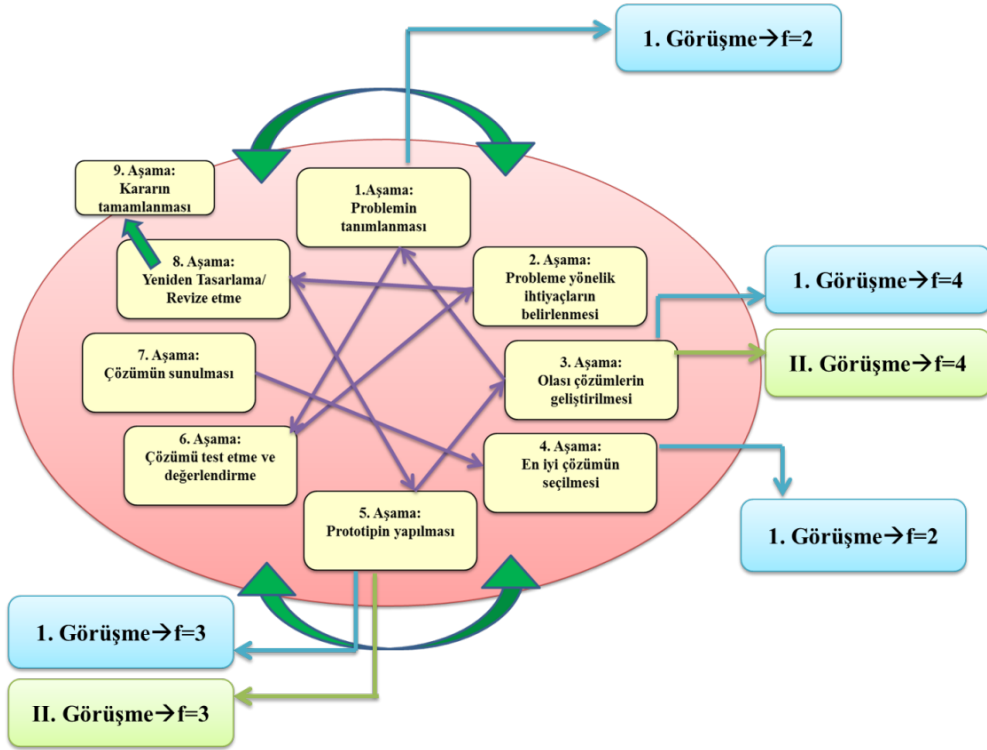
1. Görüşme→f=2

9. Aşama: Kararın tamamlanması

1.Aşama: Problemin tanımlanması

8. Aşama: Yeniden Tasarlama/ Revize etme

2. Aşama: Probleme yönelik ihtiyaçların belirlenmesi

1. Görüşme→f=4

7. Aşama: Çözümün sunulması

3. Aşama: Olası çözümlerin geliştirilmesi

II. Görüşme→f=4

6. Aşama: Çözümü test etme ve değerlendirme

4. Aşama: En iyi çözümün seçilmesi

5. Aşama: Prototipin yapılması

1. Görüşme→f=2

1. Görüşme→f=3

II. Görüşme→f=3